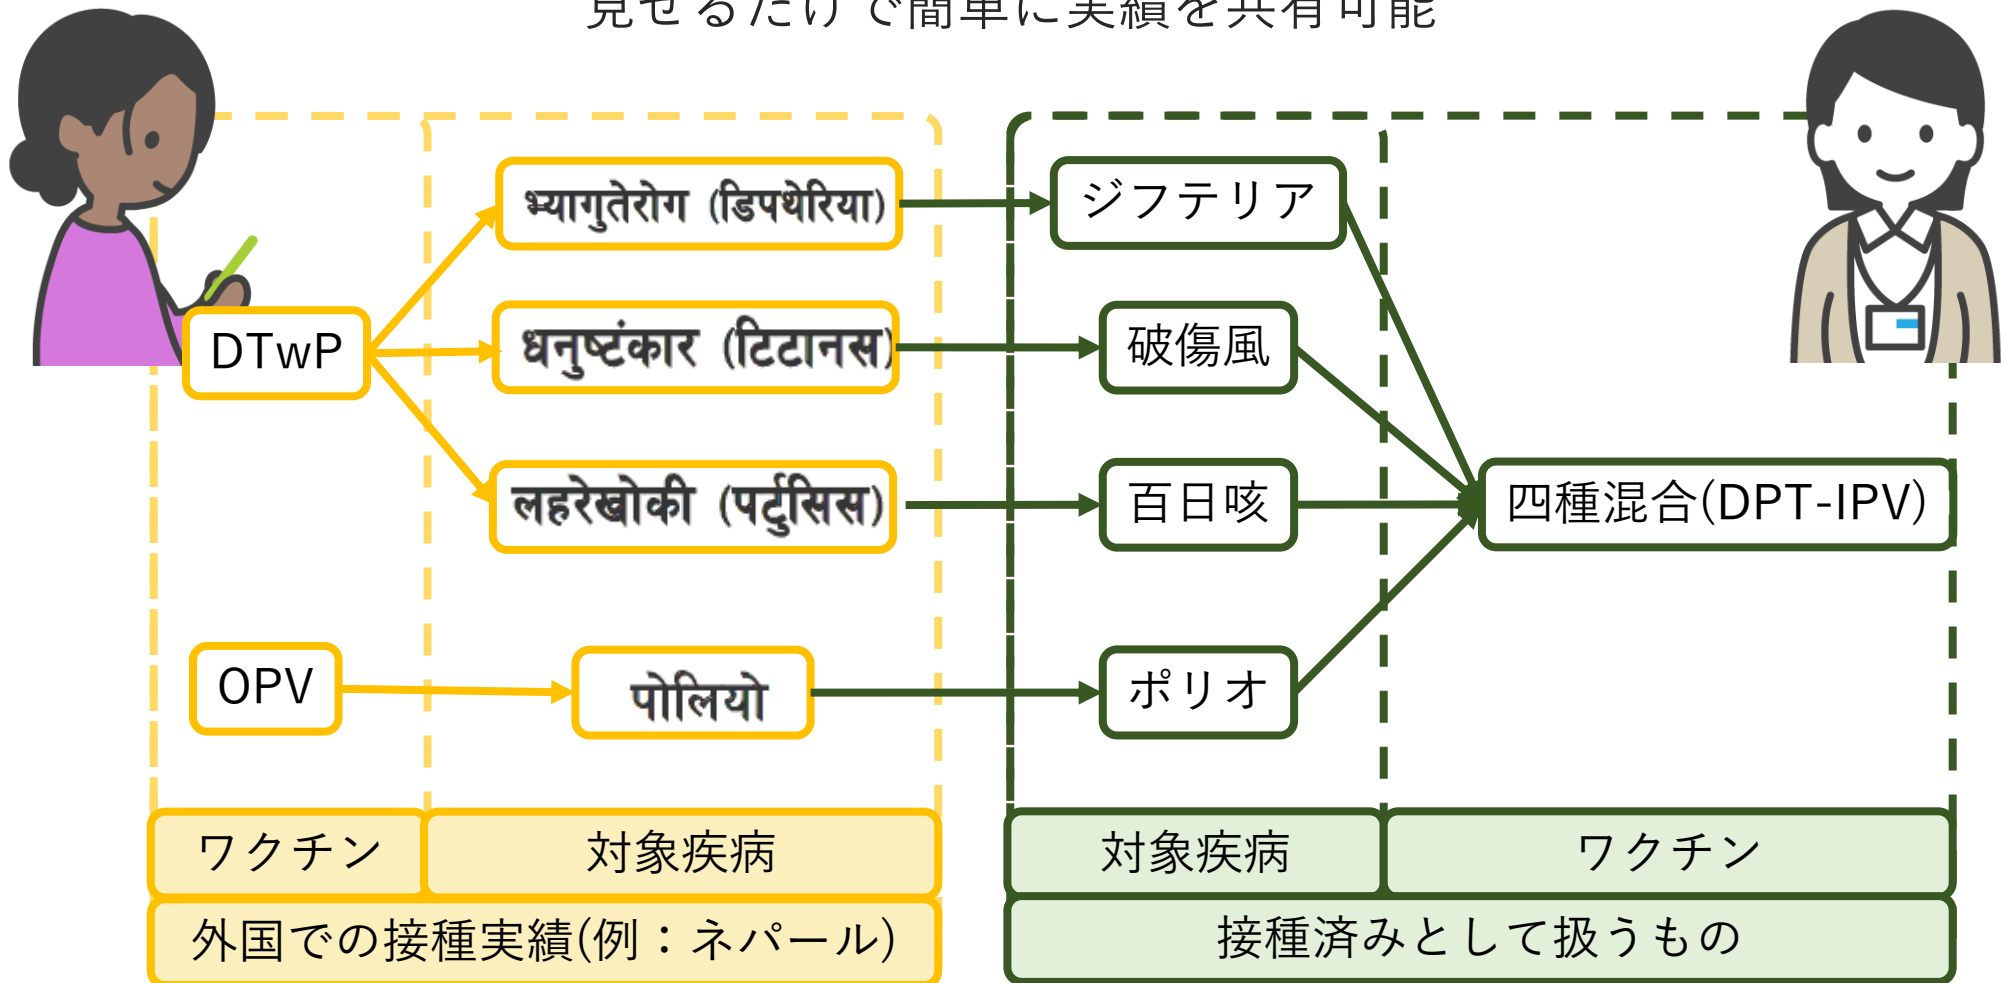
見せるだけで簡単に実績を共有可能

DTwP

भ्यागुतेरोग (डिफ्थेरिया)

धनुष्टंकार (टिटानस)

लहरेखोकी (पर्टुसिस)

OPV

पोलियो

ジフテリア

破傷風

百日咳

ポリオ

四種混合(DPT-IPV)

| ワクチン | 対象疾病 |
|---|---|
| 外国での接種実績(例：ネパール) | |

| 対象疾病 | ワクチン |
|---|---|
| 接種済みとして扱うもの | |